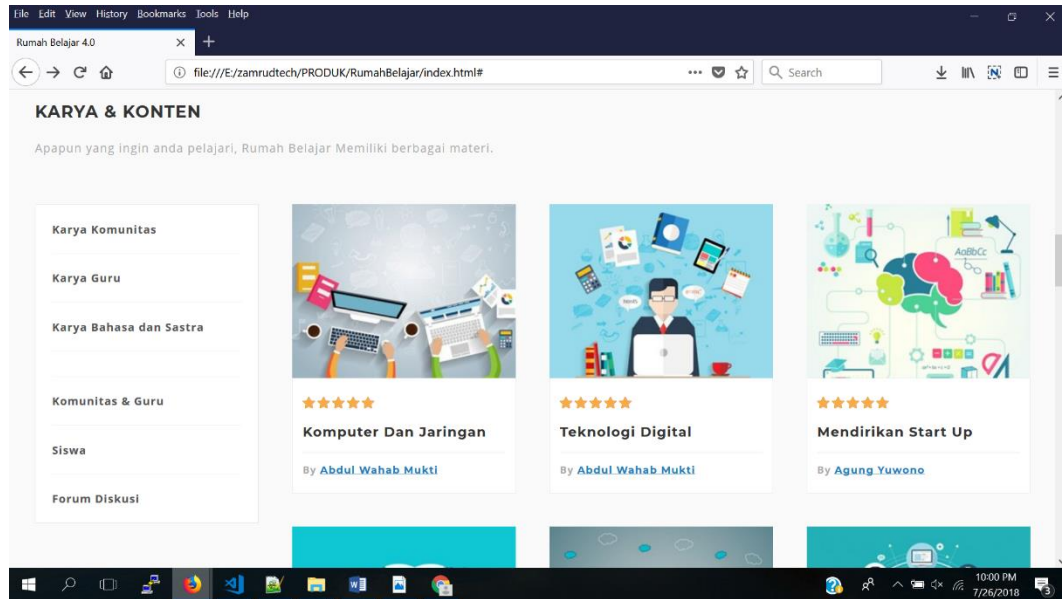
File Edit View History Bookmarks Tools Help

Rumah Belajar 4.0

file:///E:/zamrudtech/PRODUK/RumahBelajar/index.html#

Search

KARYA & KONTEN

Apapun yang ingin anda pelajari, Rumah Belajar Memiliki berbagai materi.

Karya Komunitas

Karya Guru

Karya Bahasa dan Sastra

Komunitas & Guru

Siswa

Forum Diskusi

★★★★★
Komputer Dan Jaringan
By Abdul Wahab Mukti

★★★★★
Teknologi Digital
By Abdul Wahab Mukti

★★★★★
Mendirikan Start Up
By Agung Yuwono

AaBbCc

10:00 PM
7/26/2018